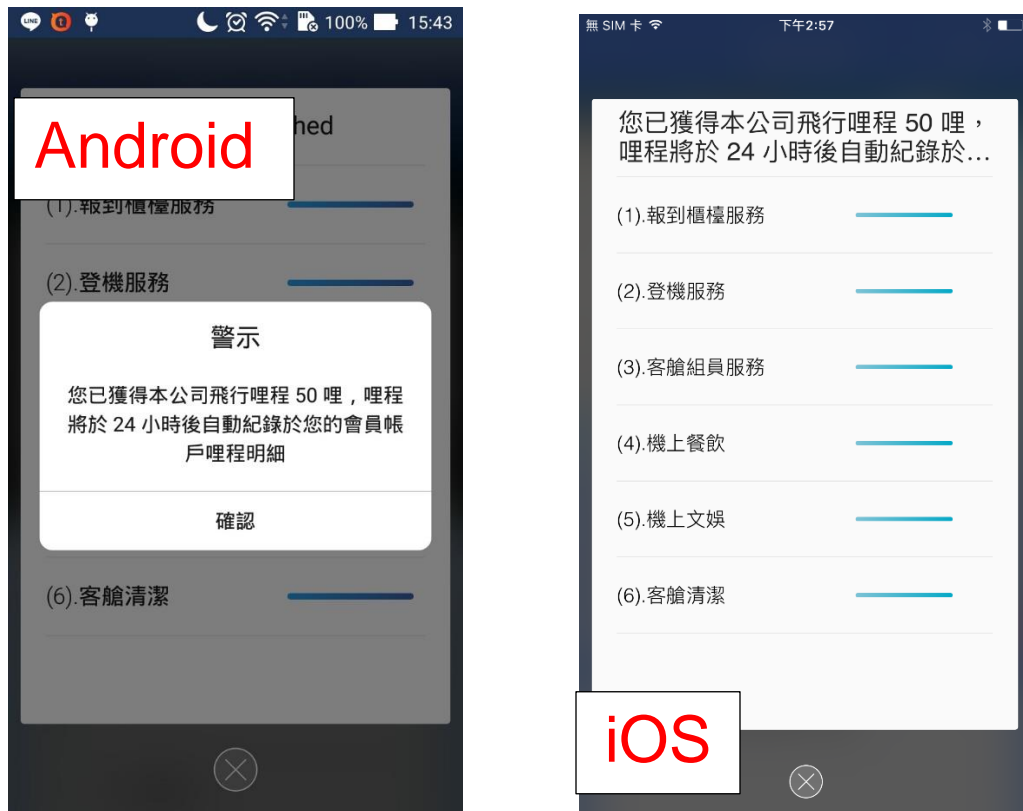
LINE 100% 15:43

Android

hed

(1).報到櫃檯服務

(2).登機服務

警示

您已獲得本公司飛行哩程 50 哩，哩程將於 24 小時後自動紀錄於您的會員帳戶哩程明細

確認

(6).客艙清潔

無 SIM 卡 下午2:57

您已獲得本公司飛行哩程 50 哩，哩程將於 24 小時後自動紀錄於...

(1).報到櫃檯服務

(2).登機服務

(3).客艙組員服務

(4).機上餐飲

(5).機上文娛

(6).客艙清潔

iOS